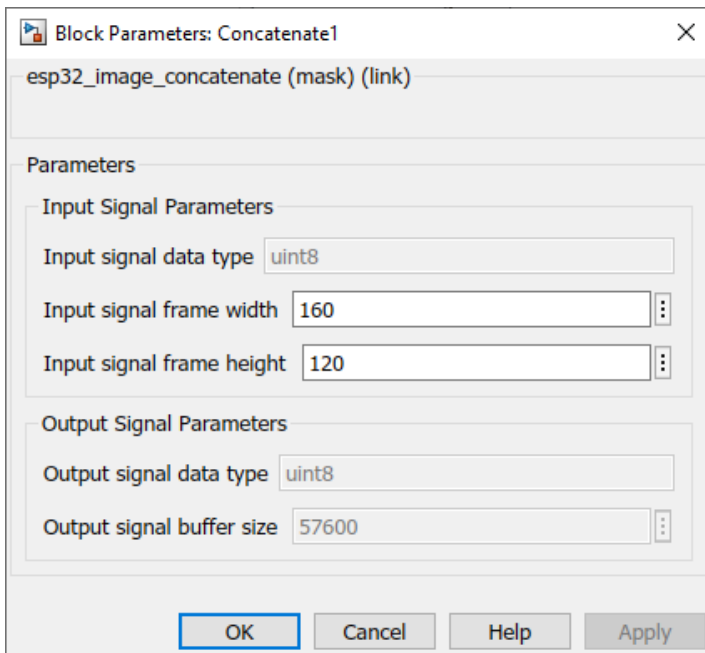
Block Parameters: Concatenate1

esp32_image_concatenate (mask) (link)

Parameters

Input Signal Parameters

Input signal data type uint8

Input signal frame width 160

Input signal frame height 120

Output Signal Parameters

Output signal data type uint8

Output signal buffer size 57600

OK Cancel Help Apply